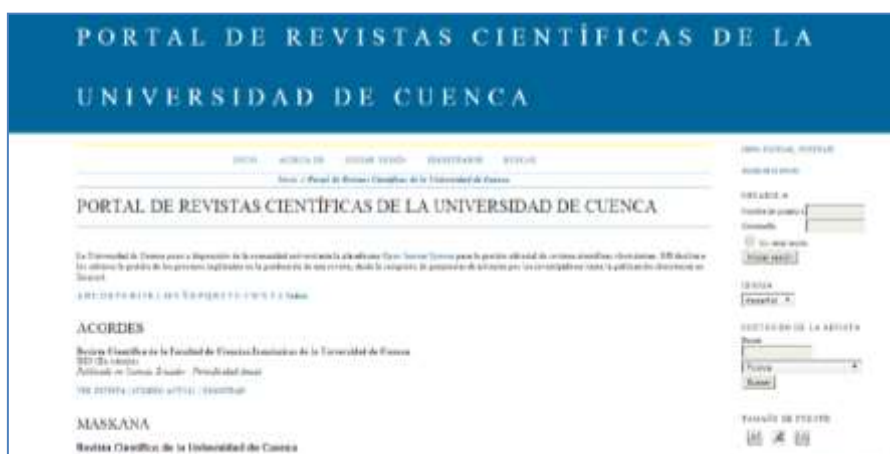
PORTAL DE REVISTAS CIENTÍFICAS DE LA UNIVERSIDAD DE CUENCA

INICIO ACERCA DE INICIAR SESIÓN REGISTRARSE BUSCAR

Inicio > Portal de Revistas Científicas de la Universidad de Cuenca

PORTAL DE REVISTAS CIENTÍFICAS DE LA UNIVERSIDAD DE CUENCA

La Universidad de Cuenca pone a disposición de la comunidad universitaria la plataforma Open Journal Systems para la gestión editorial de revistas científicas electrónicas. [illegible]

A B C D E F G H I J K L M N Ñ O P Q R S T U V W X Y Z Todos

ACORDES

Revista Científica de la Facultad de Ciencias Económicas de la Universidad de Cuenca
ISSN (En trámite)
Publicada en: Cuenca, Ecuador - Periodicidad: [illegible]

VER REVISTA | NÚMERO ACTUAL | REGISTRAR

MASKANA

Revista Científica de la Universidad de Cuenca

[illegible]

USUARIO/A
Nombre de usuario/a
Contraseña
Recordar usuario
Iniciar sesión

IDIOMA
Español

CONTENIDO DE LA REVISTA
Buscar
Todos
Buscar

TAMAÑO DE FUENTE